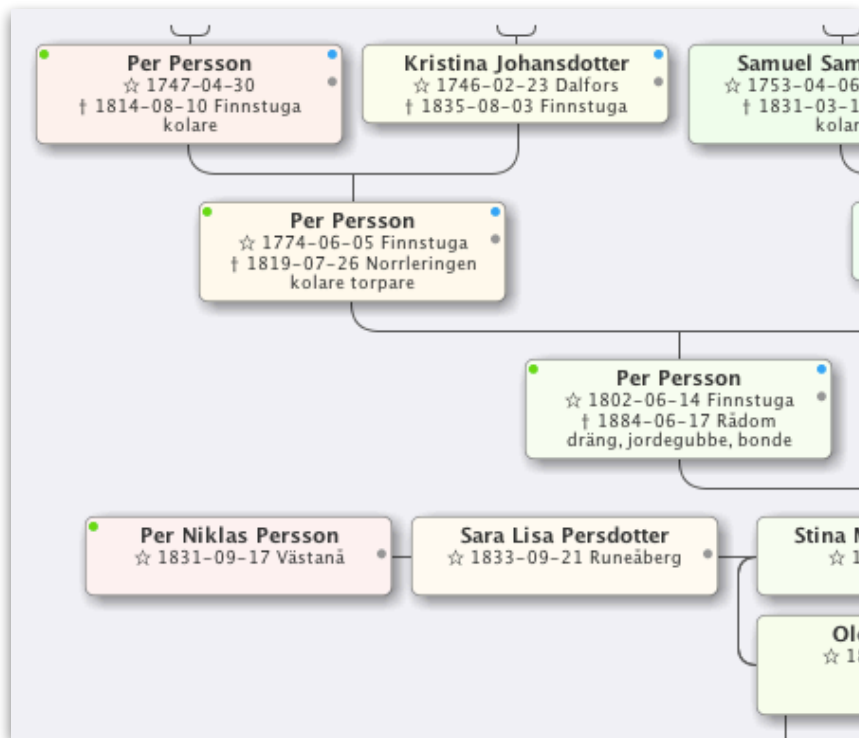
Per Persson
☆ 1747-04-30
† 1814-08-10 Finnstuga
kolare

Kristina Johansdotter
☆ 1746-02-23 Dalfors
† 1835-08-03 Finnstuga

Samuel Sam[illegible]
☆ 1753-04-06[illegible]
† 1831-03-1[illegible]
kolar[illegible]

Per Persson
☆ 1774-06-05 Finnstuga
† 1819-07-26 Norrleringen
kolare torpare

Per Persson
☆ 1802-06-14 Finnstuga
† 1884-06-17 Rådom
dräng, jordegubbe, bonde

Per Niklas Persson
☆ 1831-09-17 Västanå

Sara Lisa Persdotter
☆ 1833-09-21 Runeåberg

Stina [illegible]
☆ 1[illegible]

Ol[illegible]
☆ 1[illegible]